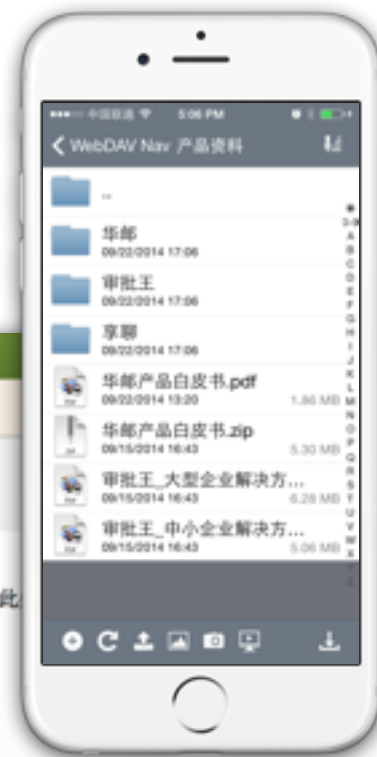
••••○ 中国联通 5:06 PM

< WebDAV Nav 产品资料

..

华邮
09/22/2014 17:06

审批王
09/22/2014 17:06

享聊
09/22/2014 17:06

华邮产品白皮书.pdf
09/22/2014 13:20 1.86 MB

华邮产品白皮书.zip
09/15/2014 16:43 5.30 MB

审批王_大型企业解决方...
09/15/2014 16:43 6.28 MB

审批王_中小企业解决方...
09/15/2014 16:43 5.06 MB

0-9 A B C D E F G H I J K L M N O P Q R S T U V W X Y Z

此